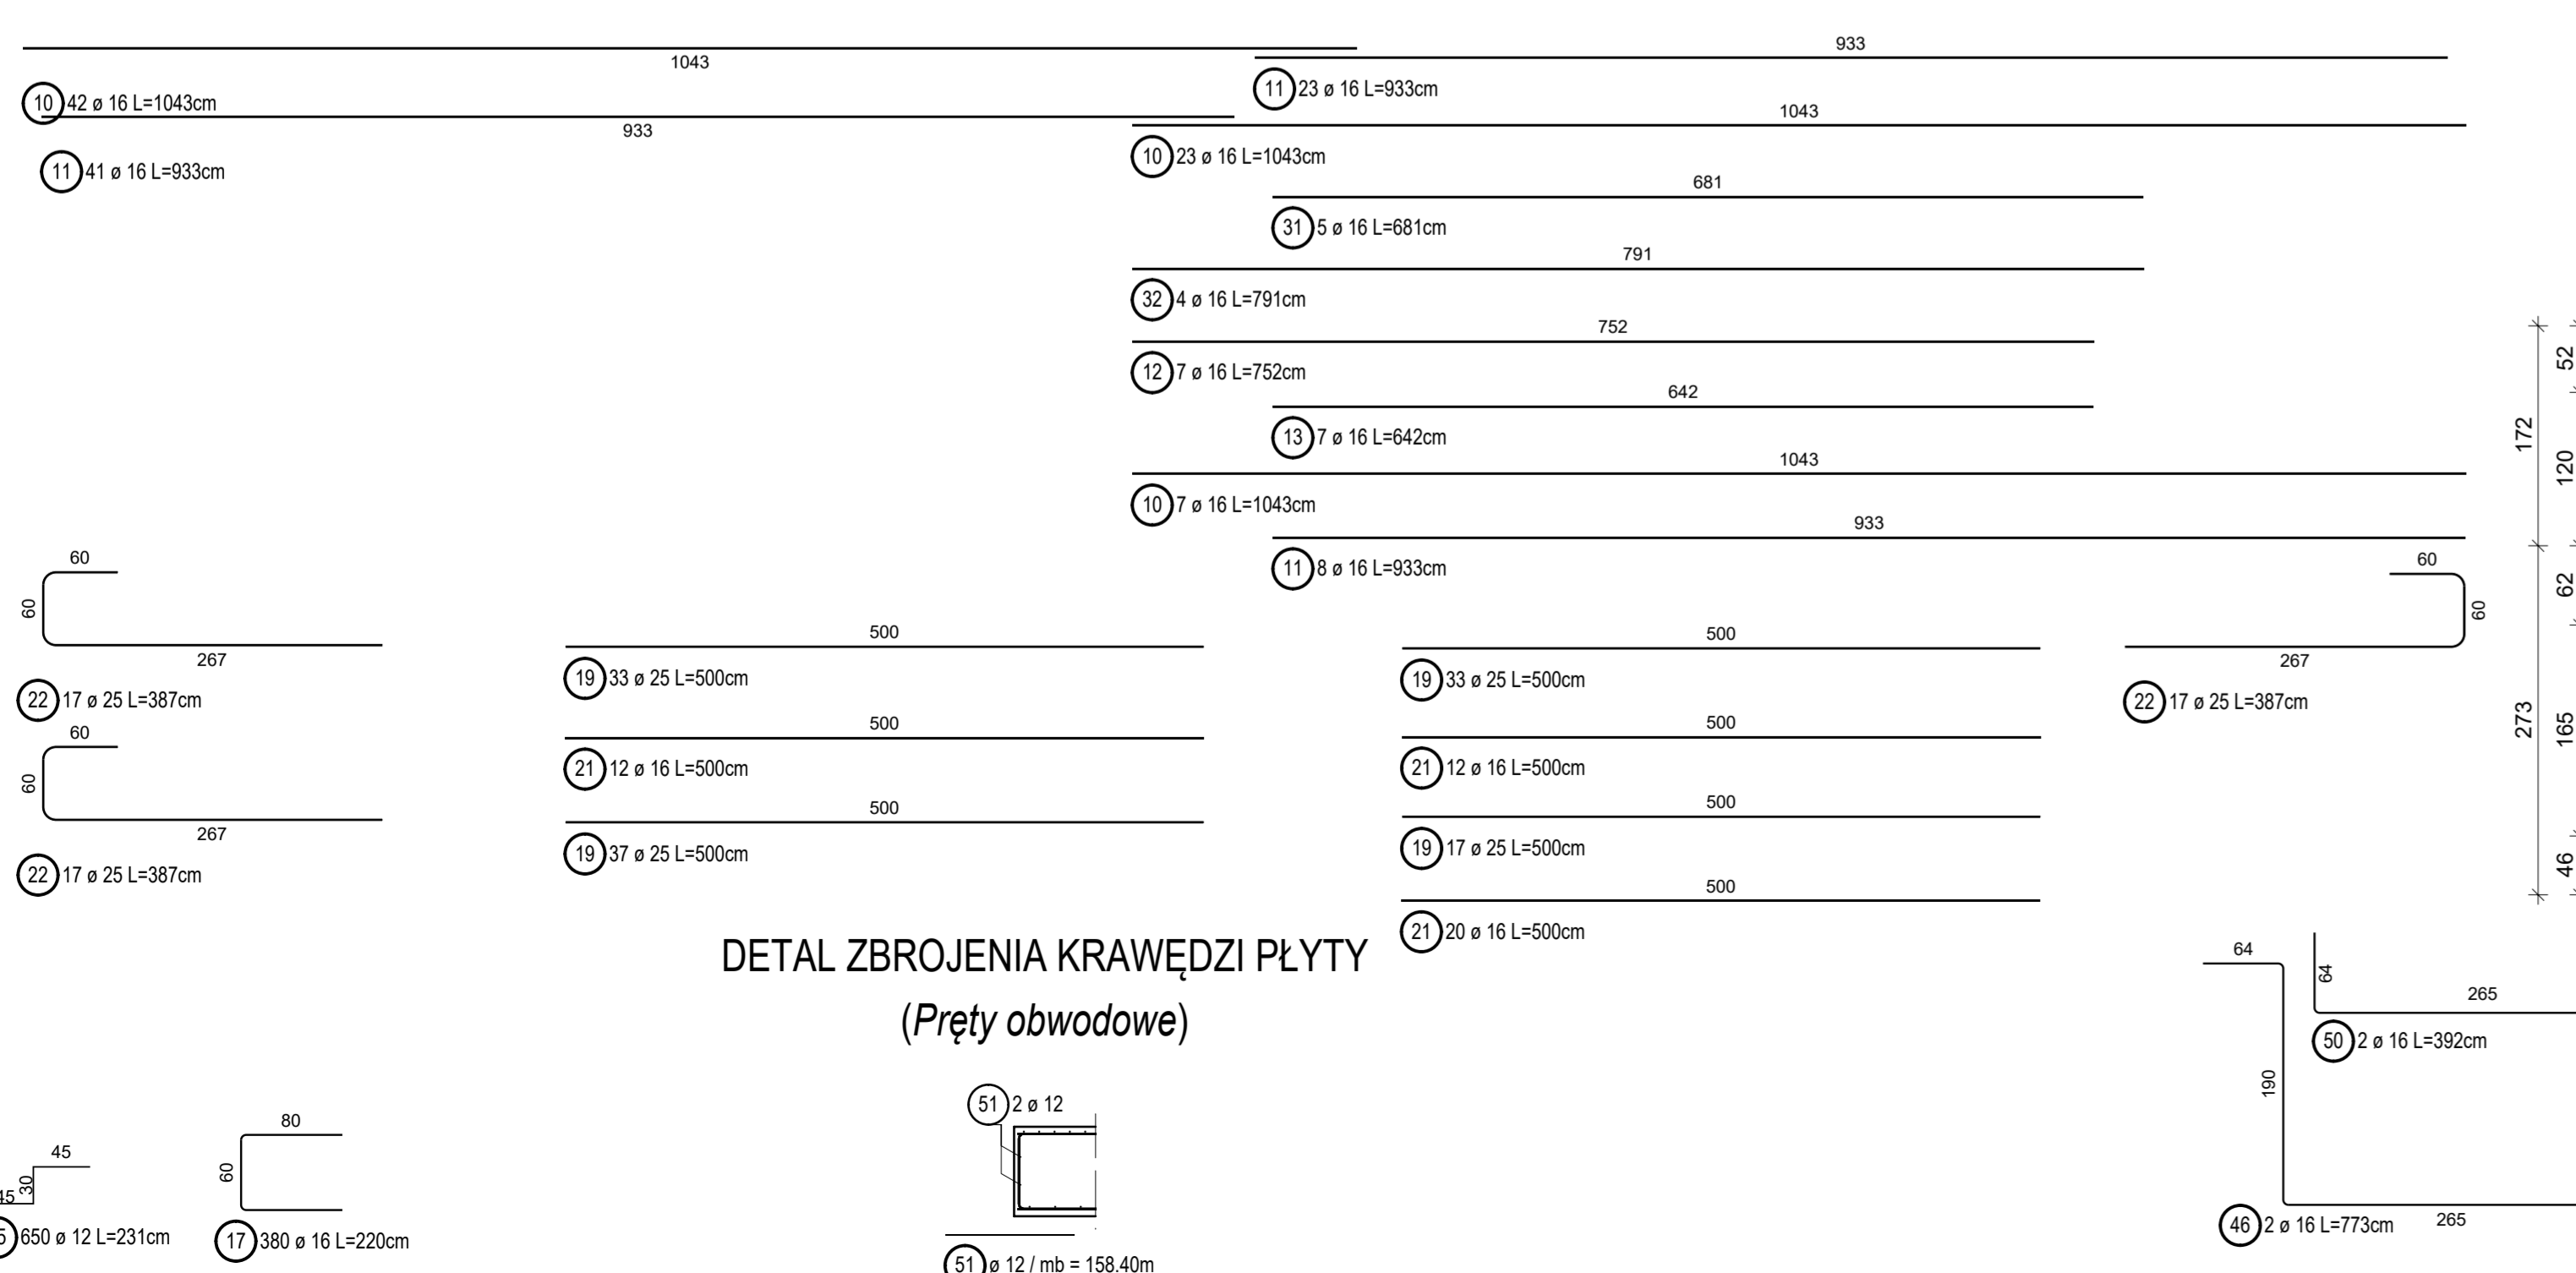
1043
10 42 ø 16 L=1043cm
933
11 41 ø 16 L=933cm

933
11 23 ø 16 L=933cm
1043
10 23 ø 16 L=1043cm
681
31 5 ø 16 L=681cm
791
32 4 ø 16 L=791cm
752
12 7 ø 16 L=752cm
642
13 7 ø 16 L=642cm
1043
10 7 ø 16 L=1043cm
933
11 8 ø 16 L=933cm

52
172
120
62
273
165
46

60
60
267
22 17 ø 25 L=387cm
60
60
267
22 17 ø 25 L=387cm

500
19 33 ø 25 L=500cm
500
21 12 ø 16 L=500cm
500
19 37 ø 25 L=500cm

500
19 33 ø 25 L=500cm
500
21 12 ø 16 L=500cm
500
19 17 ø 25 L=500cm
500
21 20 ø 16 L=500cm

60
60
267
22 17 ø 25 L=387cm

DETAL ZBROJENIA KRAWĘDZI PŁYTY
(Pręty obwodowe)

64
64
265
50 2 ø 16 L=392cm
190
46 2 ø 16 L=773cm 265

45
30
45
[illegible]5 650 ø 12 L=231cm
80
60
17 380 ø 16 L=220cm

51 2 ø 12
51 ø 12 / mb = 158.40m